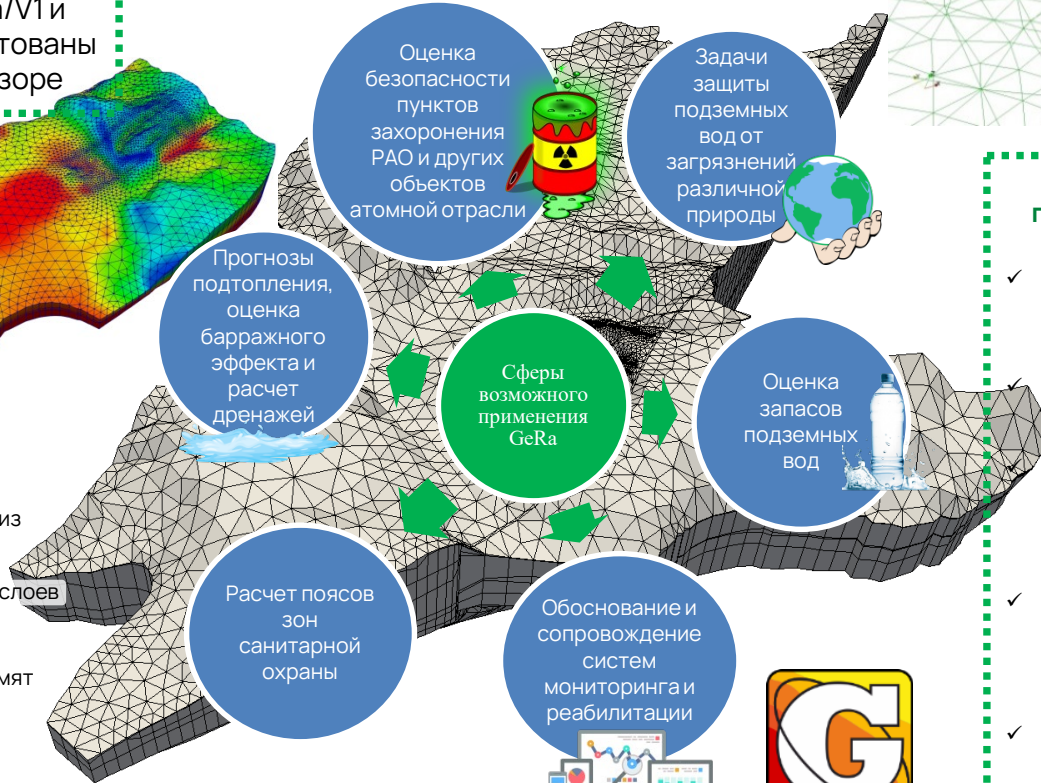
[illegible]/V1 и
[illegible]тованы
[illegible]зоре

Оценка безопасности пунктов захоронения РАО и других объектов атомной отрасли

Задачи защиты подземных вод от загрязнений различной природы

Прогнозы подтопления, оценка барражного эффекта и расчет дренажей

Сферы возможного применения GeRa

Оценка запасов подземных вод

Расчет поясов зон санитарной охраны

Обоснование и сопровождение систем мониторинга и реабилитации

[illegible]из

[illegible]слоев

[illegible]мят

П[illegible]

✓

✓

✓

✓